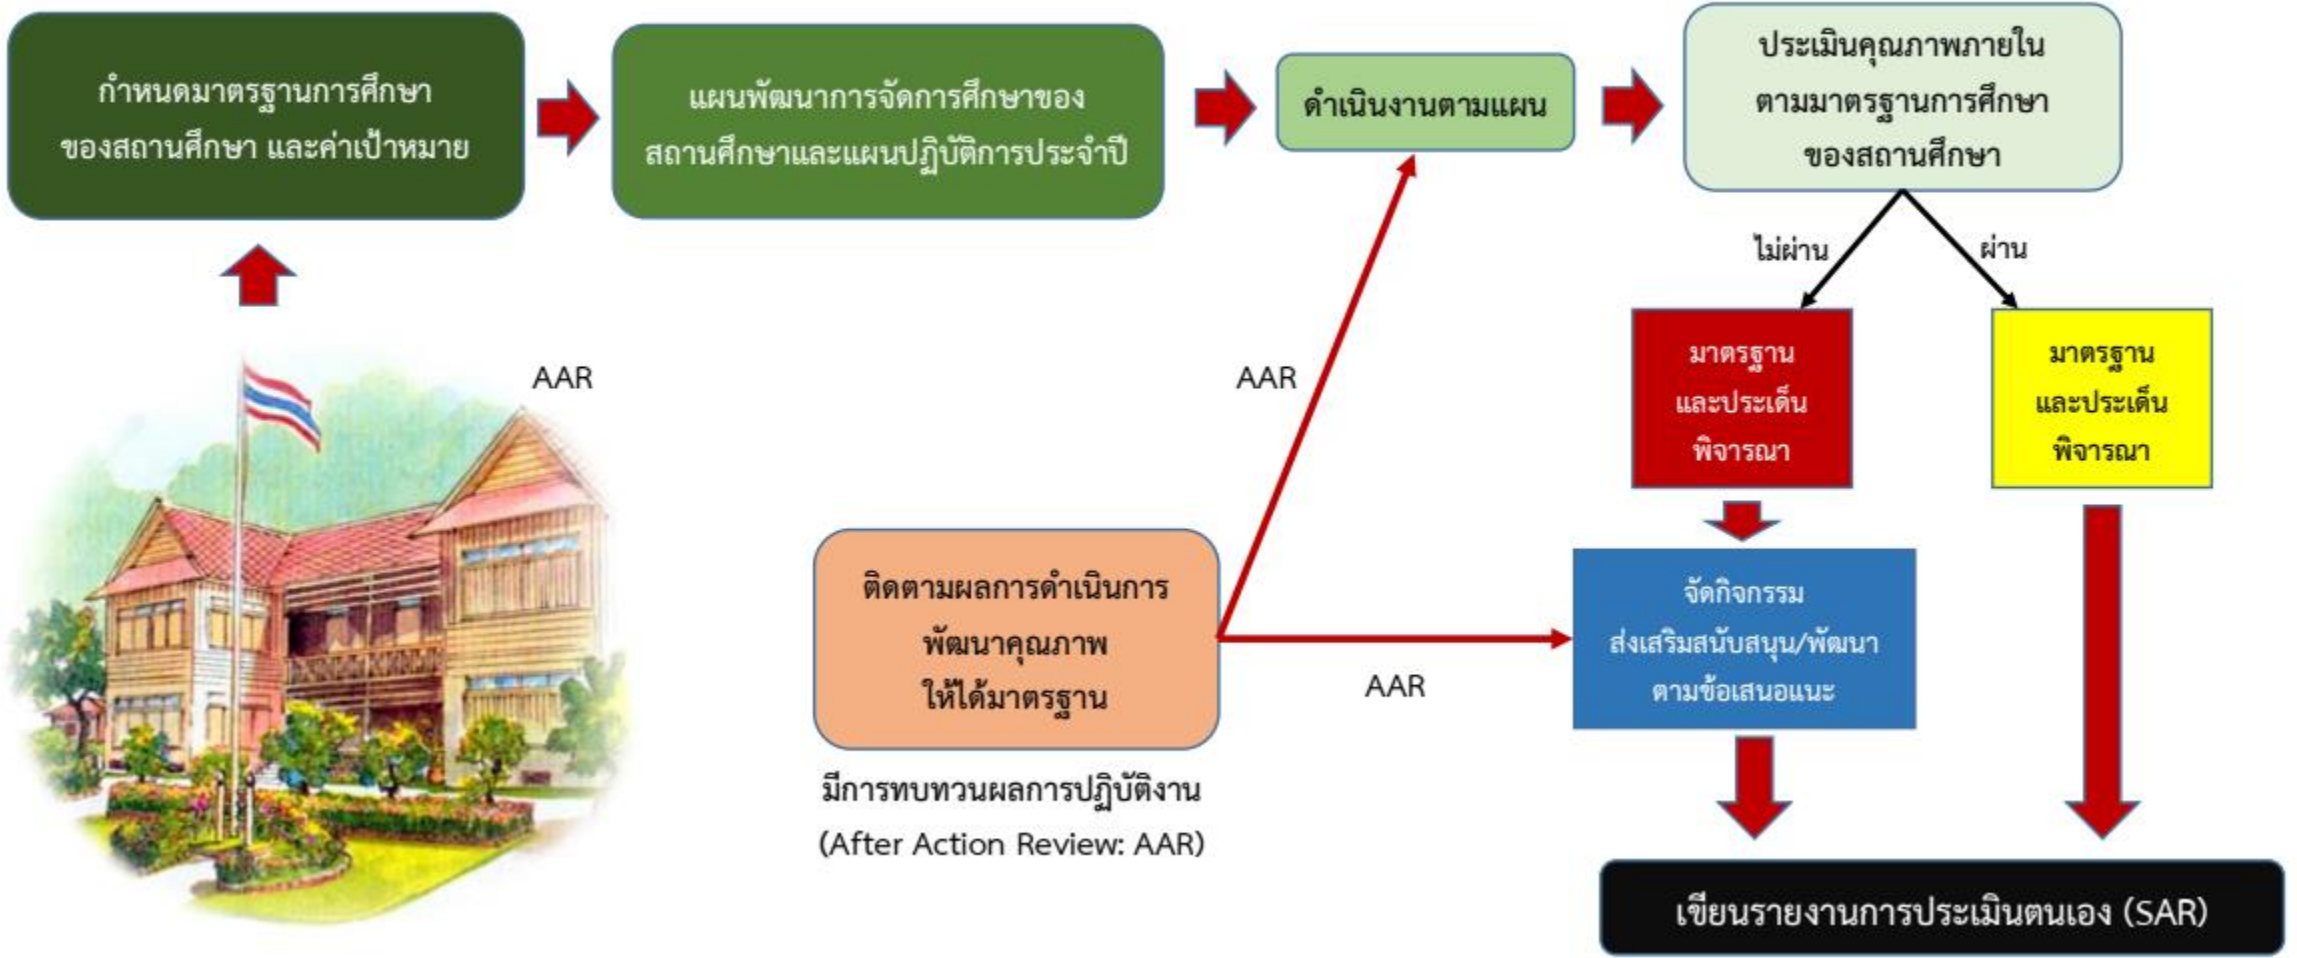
กำหนดมาตรฐานการศึกษาของสถานศึกษา และค่าเป้าหมาย

แผนพัฒนาการจัดการศึกษาของสถานศึกษาและแผนปฏิบัติการประจำปี

ดำเนินงานตามแผน

ประเมินคุณภาพภายในตามมาตรฐานการศึกษาของสถานศึกษา

ไม่ผ่าน

ผ่าน

มาตรฐานและประเด็นพิจารณา

มาตรฐานและประเด็นพิจารณา

AAR

AAR

จัดกิจกรรมส่งเสริมสนับสนุน/พัฒนาตามข้อเสนอแนะ

ติดตามผลการดำเนินการพัฒนาคุณภาพให้ได้มาตรฐาน

AAR

มีการทบทวนผลการปฏิบัติงาน (After Action Review: AAR)

เขียนรายงานการประเมินตนเอง (SAR)